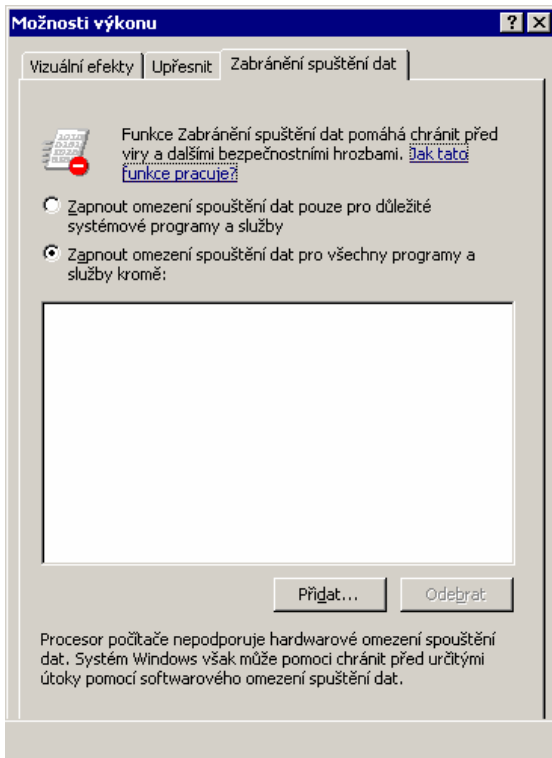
Možnosti výkonu

?
X

Vizuální efekty | Upřesnit | Zabránění spuštění dat

Funkce Zabránění spuštění dat pomáhá chránit před viry a dalšími bezpečnostními hrozbami. Jak tato funkce pracuje?

Zapnout omezení spouštění dat pouze pro důležité systémové programy a služby

Zapnout omezení spouštění dat pro všechny programy a služby kromě:

Přidat...
Odebrat

Procesor počítače nepodporuje hardwarové omezení spouštění dat. Systém Windows však může pomoci chránit před určitými útoky pomocí softwarového omezení spuštění dat.